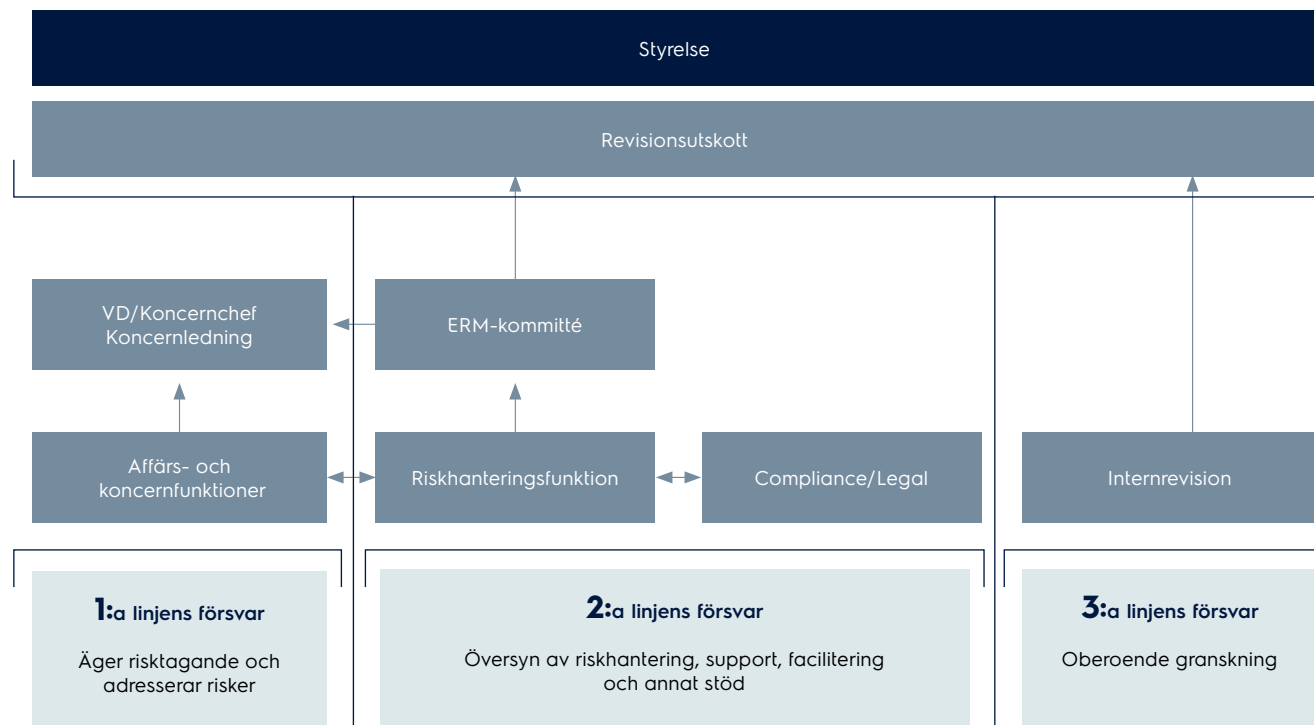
Styrelse

Revisionsutskott

VD/Koncernchef
Koncernledning

ERM-kommitté

Affärs- och koncernfunktioner

Riskhanteringsfunktion

Compliance/Legal

Internrevision

1:a linjens försvar

Äger risktagande och adresserar risker

2:a linjens försvar

Översyn av riskhantering, support, facilitering och annat stöd

3:a linjens försvar

Oberoende granskning